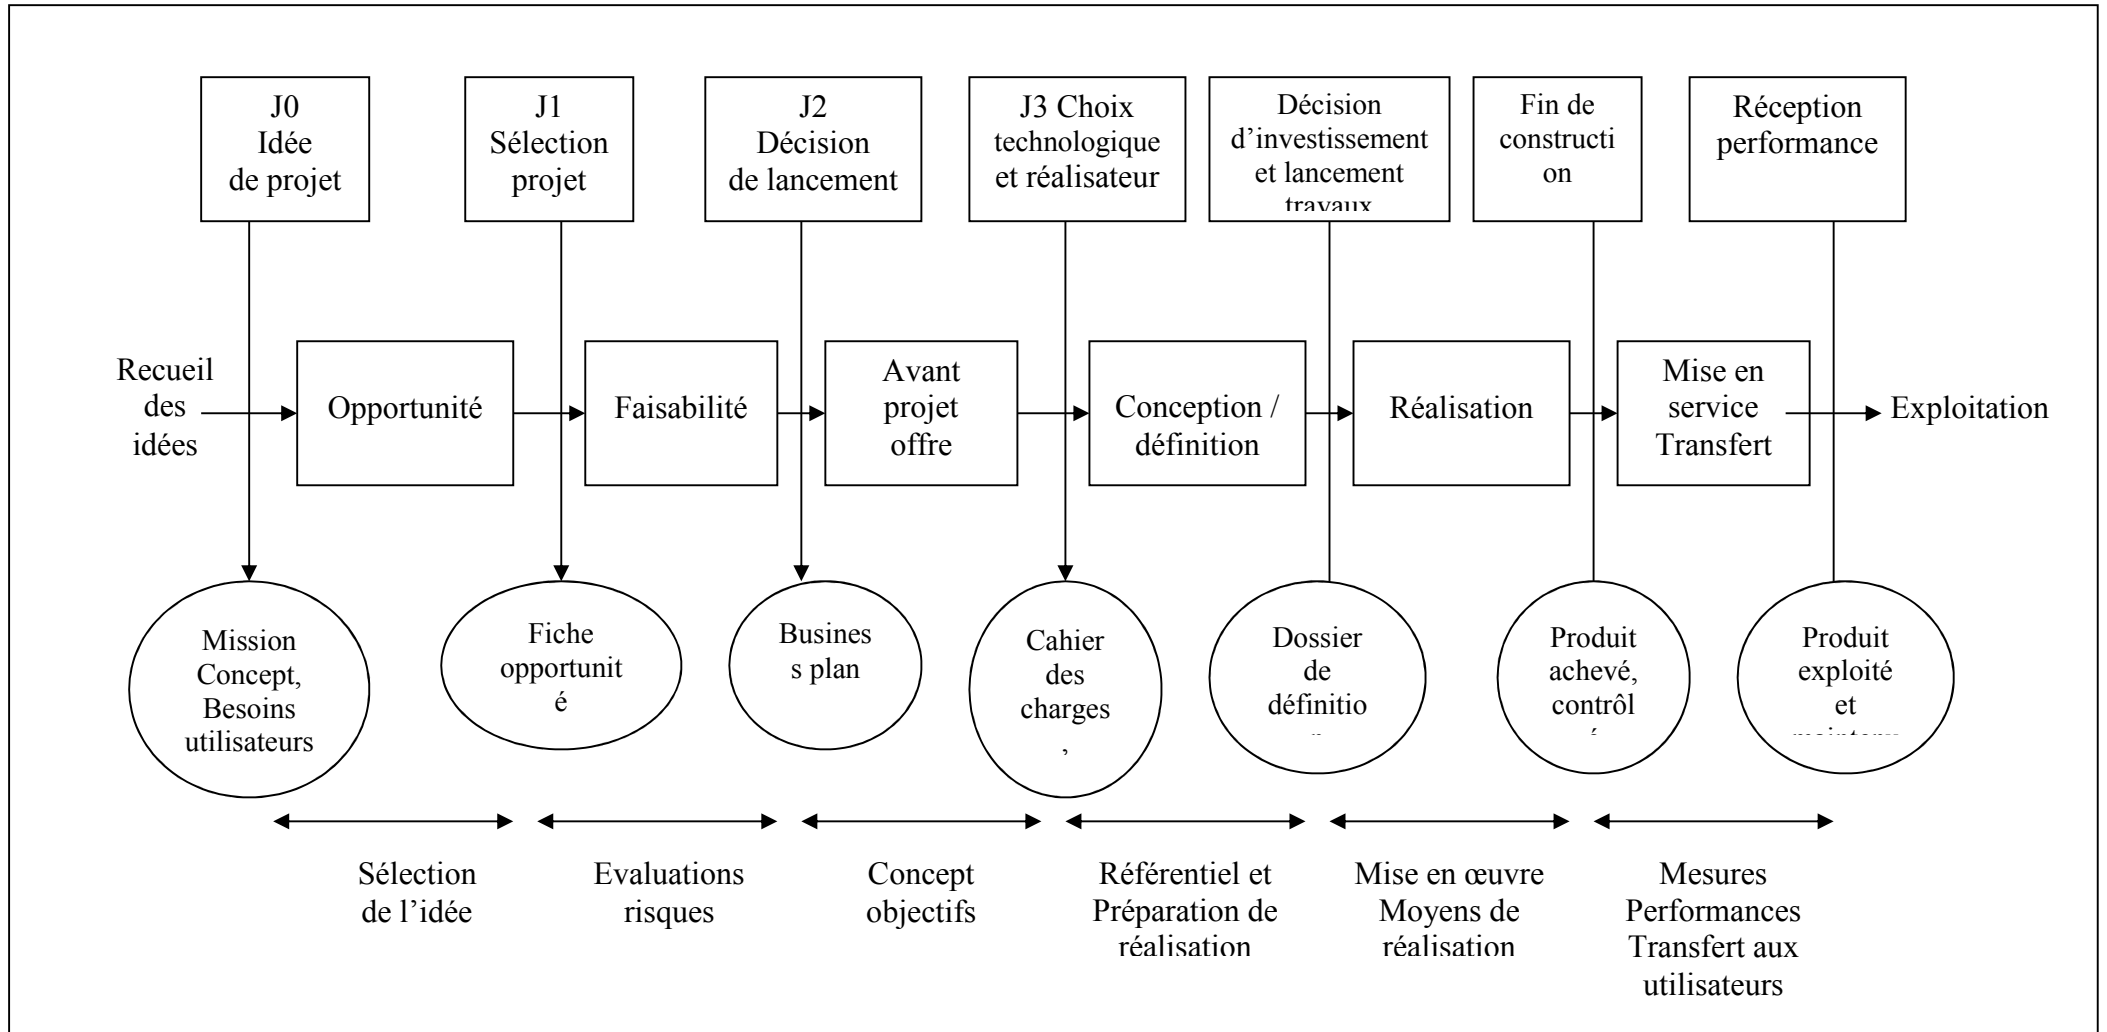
J0
Idée
de projet

J1
Sélection
projet

J2
Décision
de lancement

J3 Choix
technologique
et réalisateur

Décision
d'investissement
et lancement
travaux

Fin de
constructi
on

Réception
performance

Recueil
des
idées

Opportunité

Faisabilité

Avant
projet
offre

Conception /
définition

Réalisation

Mise en
service
Transfert

Exploitation

Mission
Concept,
Besoins
utilisateurs

Fiche
opportunit
é

Busines
s plan

Cahier
des
charges
,

Dossier
de
définitio
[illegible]

Produit
achevé,
contrôl
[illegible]

Produit
exploité
et
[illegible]

Sélection
de l'idée

Evaluations
risques

Concept
objectifs

Référentiel et
Préparation de
réalisation

Mise en œuvre
Moyens de
réalisation

Mesures
Performances
Transfert aux
utilisateurs